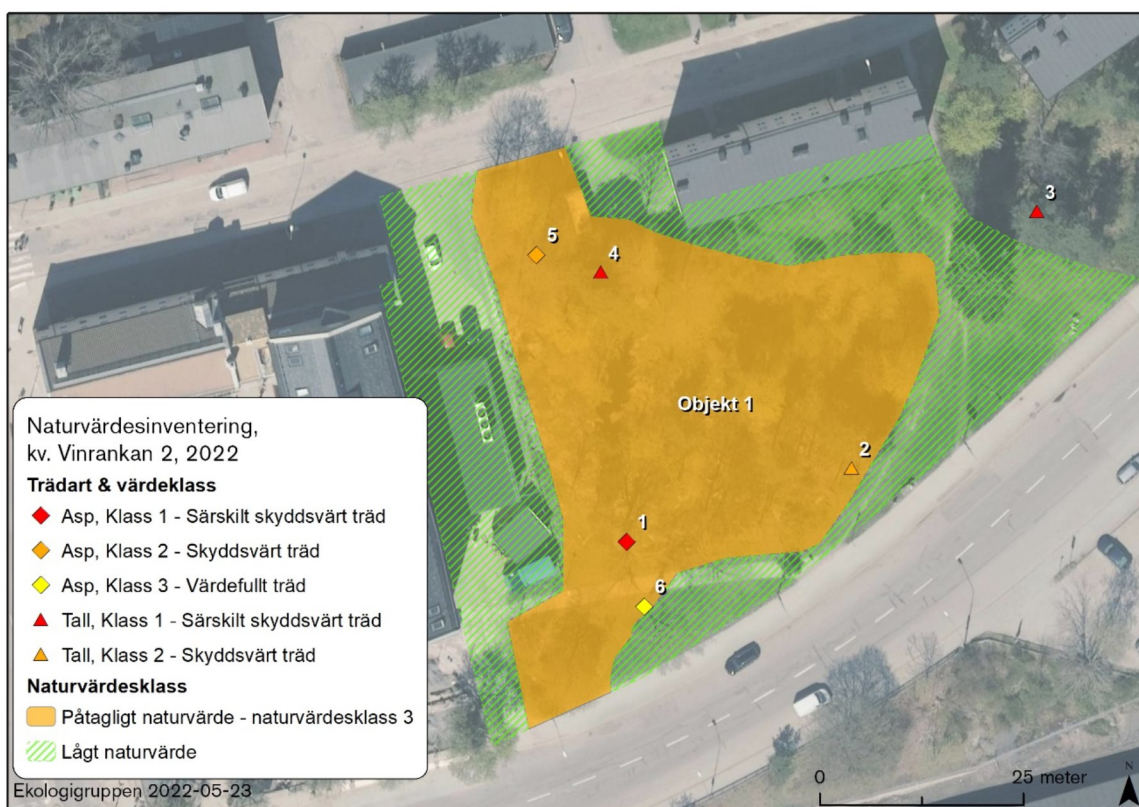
3

5

4

Objekt 1

2

1

6

Naturvärdesinventering, kv. Vinrankan 2, 2022

Trädart & värdeklass

Asp, Klass 1 - Särskilt skyddsvärt träd

Asp, Klass 2 - Skyddsvärt träd

Asp, Klass 3 - Värdefullt träd

Tall, Klass 1 - Särskilt skyddsvärt träd

Tall, Klass 2 - Skyddsvärt träd

Naturvärdesklass

Påtagligt naturvärde - naturvärdesklass 3

Lågt naturvärde

Ekologigruppen 2022-05-23

0

25 meter

N